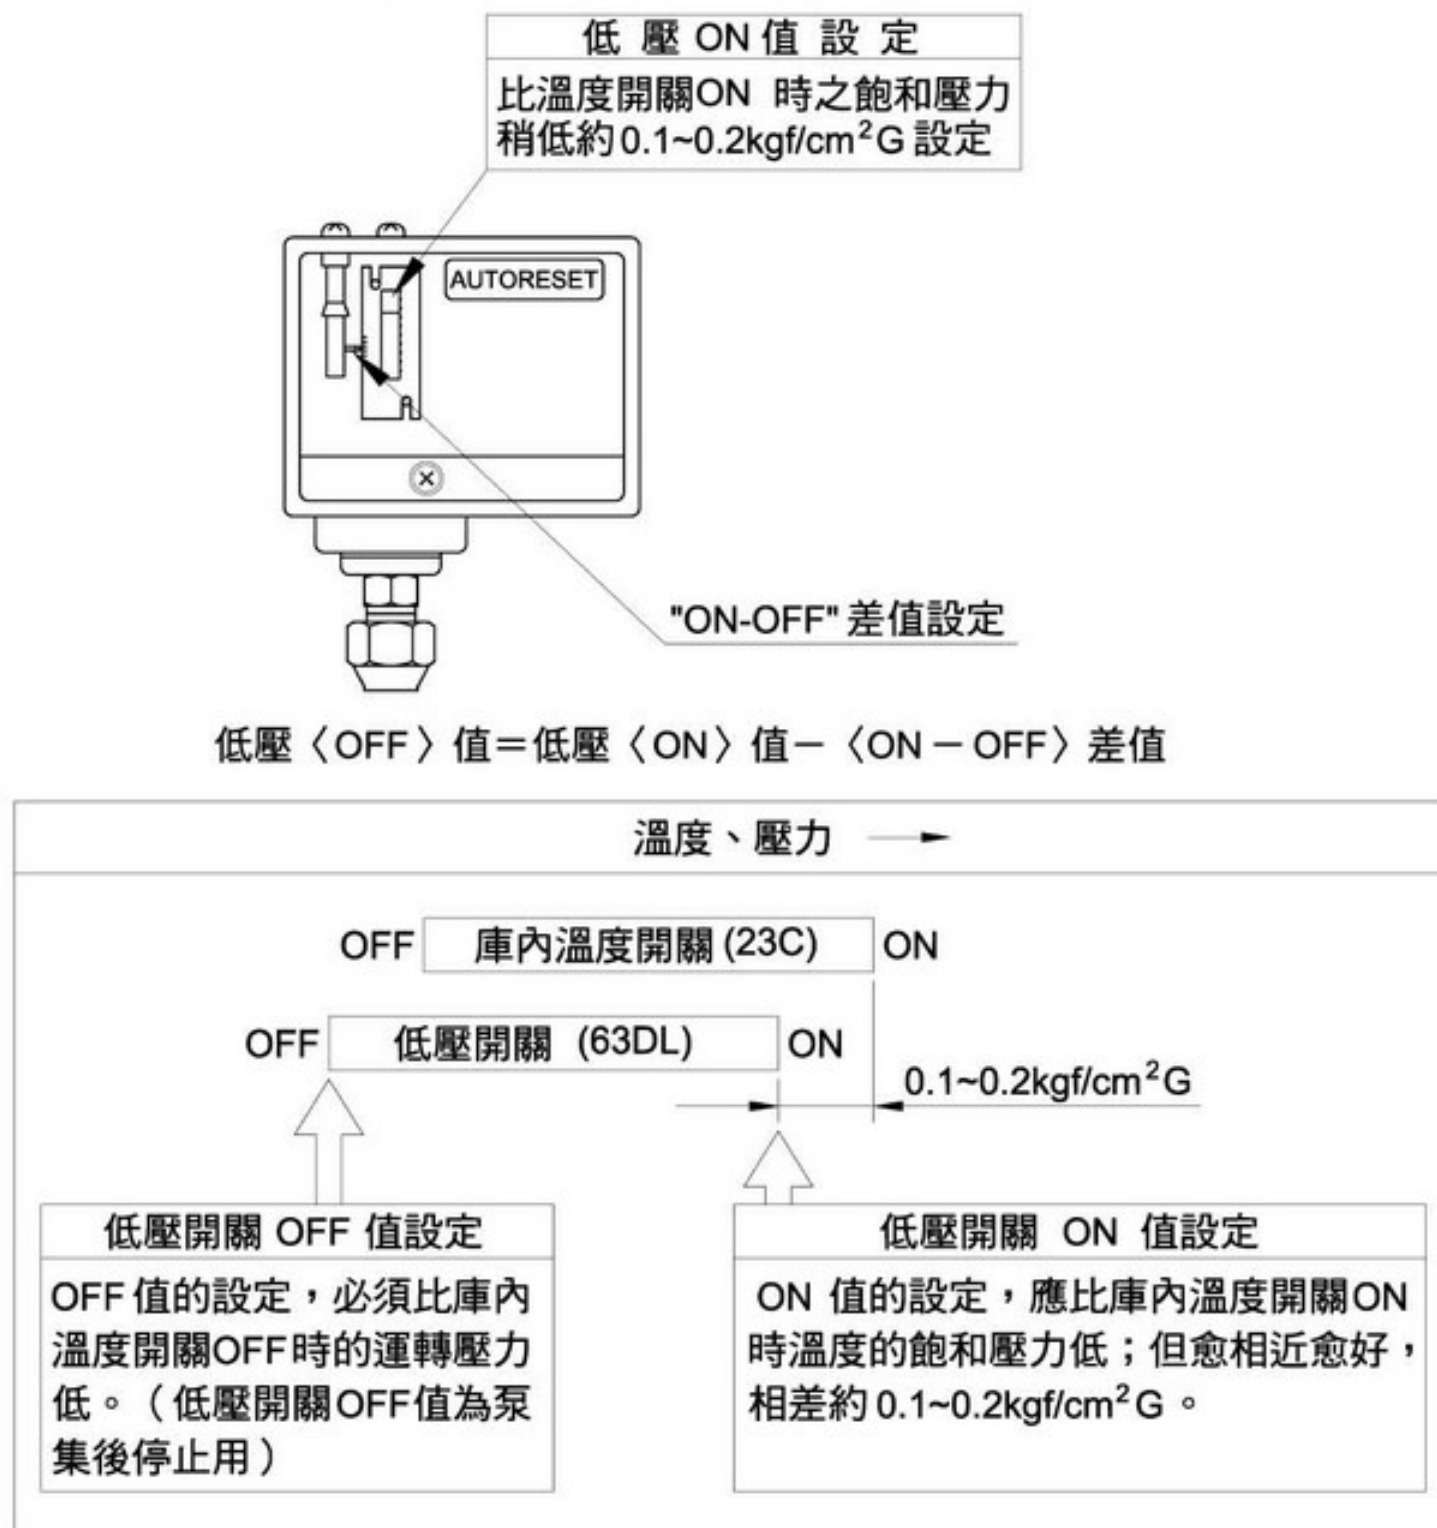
低壓 ON 值設定

比溫度開關ON 時之飽和壓力稍低約 0.1~0.2kgf/cm$^2$G 設定

AUTORESET

"ON-OFF" 差值設定

低壓〈OFF〉值＝低壓〈ON〉值－〈ON－OFF〉差值

溫度、壓力

OFF 庫內溫度開關 (23C) ON

OFF 低壓開關 (63DL) ON

0.1~0.2kgf/cm$^2$G

低壓開關 OFF 值設定

OFF 值的設定，必須比庫內溫度開關OFF時的運轉壓力低。（低壓開關OFF值為泵集後停止用）

低壓開關 ON 值設定

ON 值的設定，應比庫內溫度開關ON時溫度的飽和壓力低；但愈相近愈好，相差約 0.1~0.2kgf/cm$^2$G 。